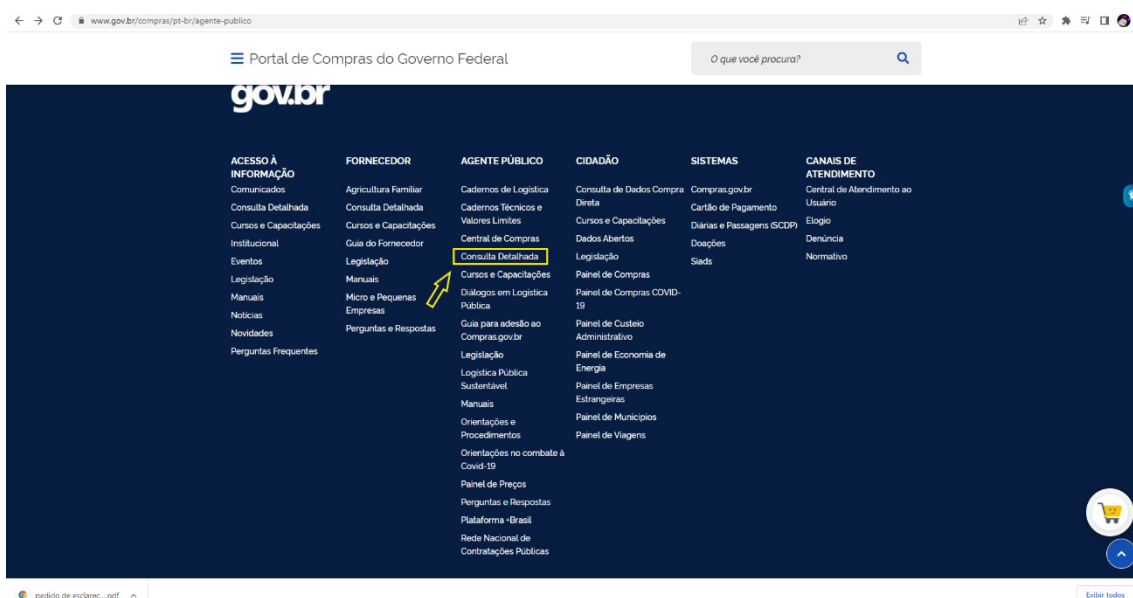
www.gov.br/compras/pt-br/agente-publico

Portal de Compras do Governo Federal

O que você procura?

gov.br

ACESSO À INFORMAÇÃO
Comunicados
Consulta Detalhada
Cursos e Capacitações
Institucional
Eventos
Legislação
Manuais
Notícias
Novidades
Perguntas Frequentes

FORNECEDOR
Agricultura Familiar
Consulta Detalhada
Cursos e Capacitações
Guia do Fornecedor
Legislação
Manuais
Micro e Pequenas Empresas
Perguntas e Respostas

AGENTE PÚBLICO
Cadernos de Logística
Cadernos Técnicos e Valores Limites
Central de Compras
Consulta Detalhada
Cursos e Capacitações
Diálogos em Logística Pública
Guia para adesão ao Compras.gov.br
Legislação
Logística Pública Sustentável
Manuais
Orientações e Procedimentos
Orientações no combate à Covid-19
Painel de Preços
Perguntas e Respostas
Plataforma +Brasil
Rede Nacional de Contratações Públicas

CIDADÃO
Consulta de Dados Compra Direta
Cursos e Capacitações
Dados Abertos
Legislação
Painel de Compras
Painel de Compras COVID-19
Painel de Custeio Administrativo
Painel de Economia de Energia
Painel de Empresas Estrangeiras
Painel de Municípios
Painel de Viagens

SISTEMAS
Compras.gov.br
Cartão de Pagamento
Diárias e Passagens (SCDP)
Doações
Siads

CANAIS DE ATENDIMENTO
Central de Atendimento ao Usuário
Elogio
Denúncia
Normativo

pedido de esclarec....pdf

Exibir todos